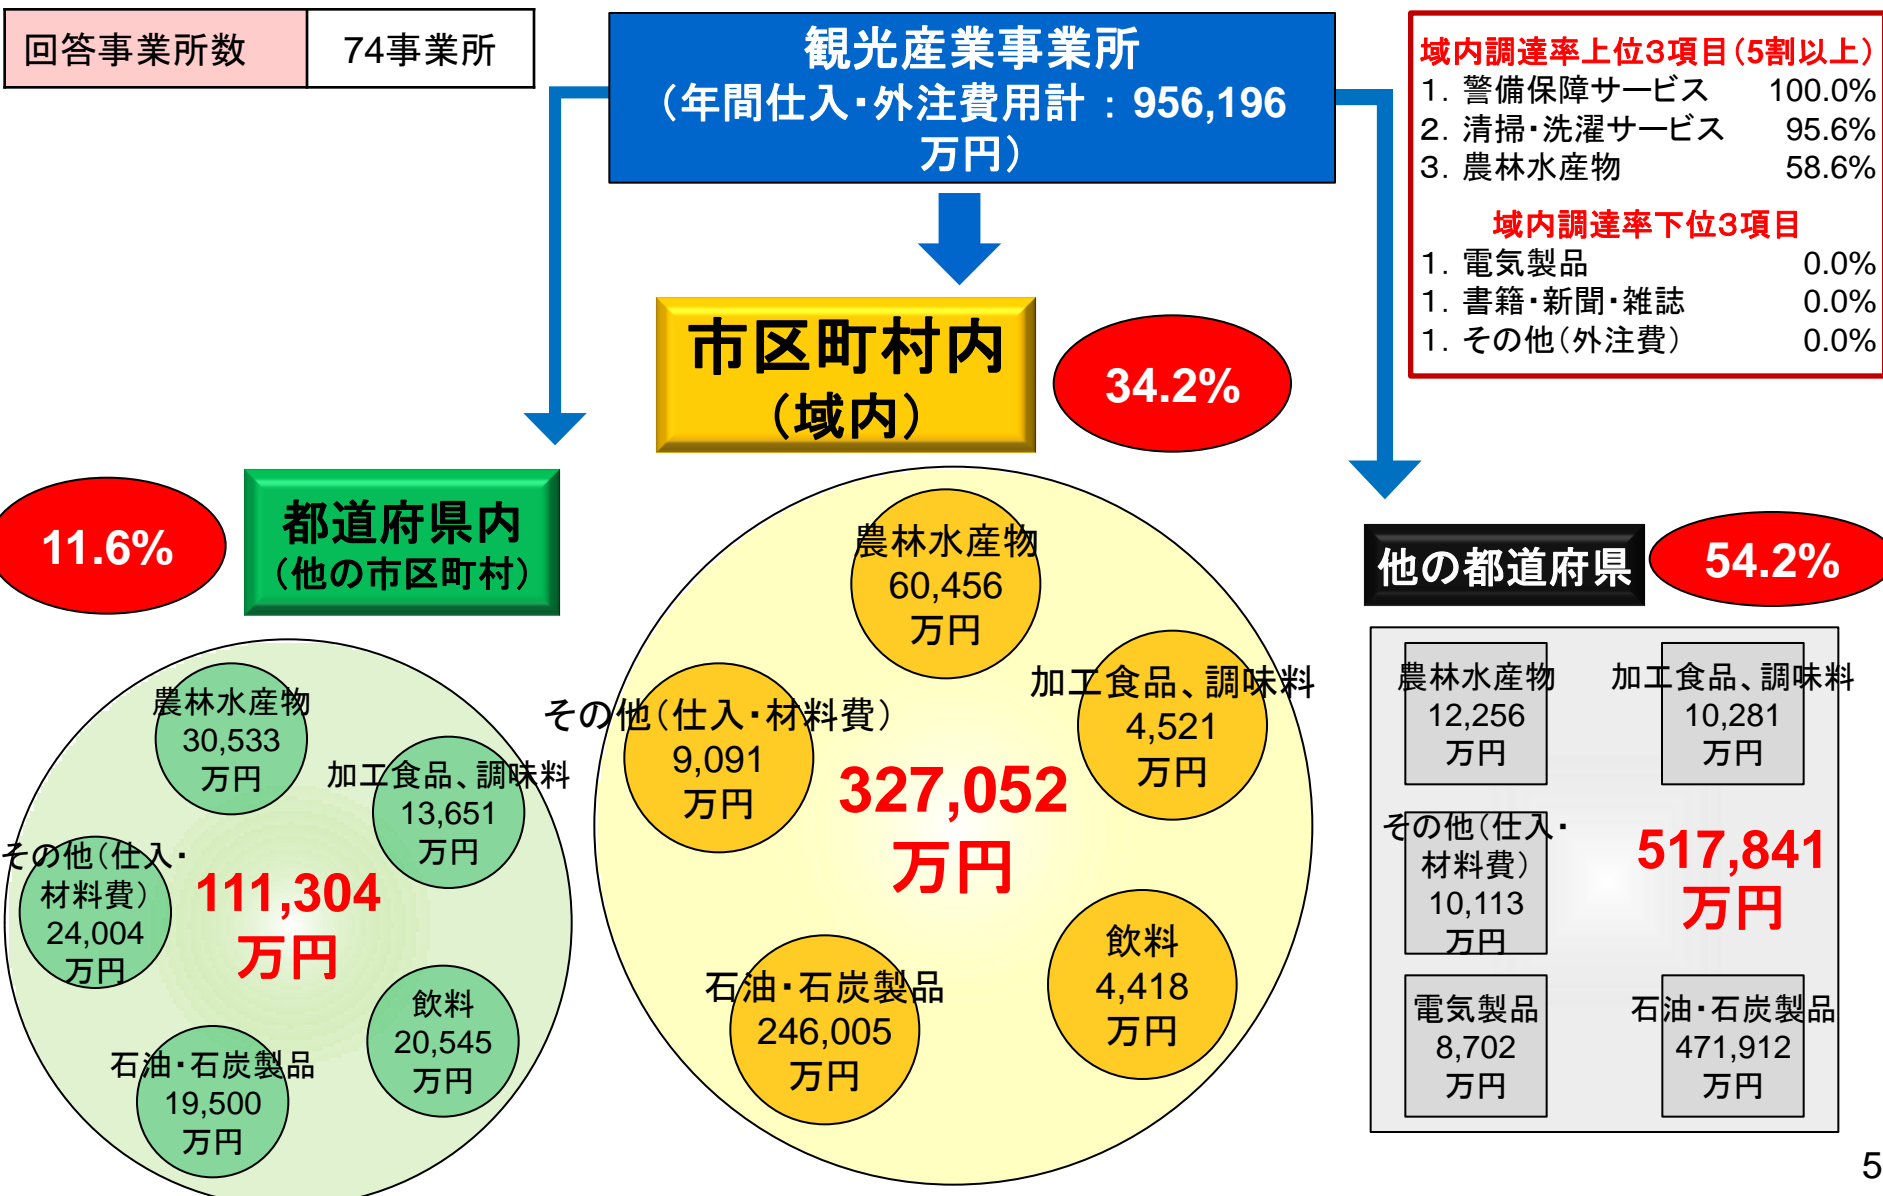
| 回答事業所数 | 74事業所 |
|---|---|

観光産業事業所
（年間仕入・外注費用計：956,196万円）

域内調達率上位3項目（5割以上）
1. 警備保障サービス 100.0%
2. 清掃・洗濯サービス 95.6%
3. 農林水産物 58.6%

域内調達率下位3項目
1. 電気製品 0.0%
1. 書籍・新聞・雑誌 0.0%
1. その他（外注費） 0.0%

市区町村内
（域内）

34.2%

11.6%

都道府県内
（他の市区町村）

農林水産物
30,533
万円

加工食品、調味料
13,651
万円

その他（仕入・材料費）
24,004
万円

111,304
万円

飲料
20,545
万円

石油・石炭製品
19,500
万円

農林水産物
60,456
万円

その他（仕入・材料費）
9,091
万円

加工食品、調味料
4,521
万円

327,052
万円

石油・石炭製品
246,005
万円

飲料
4,418
万円

他の都道府県

54.2%

農林水産物
12,256
万円

加工食品、調味料
10,281
万円

その他（仕入・材料費）
10,113
万円

517,841
万円

電気製品
8,702
万円

石油・石炭製品
471,912
万円

5